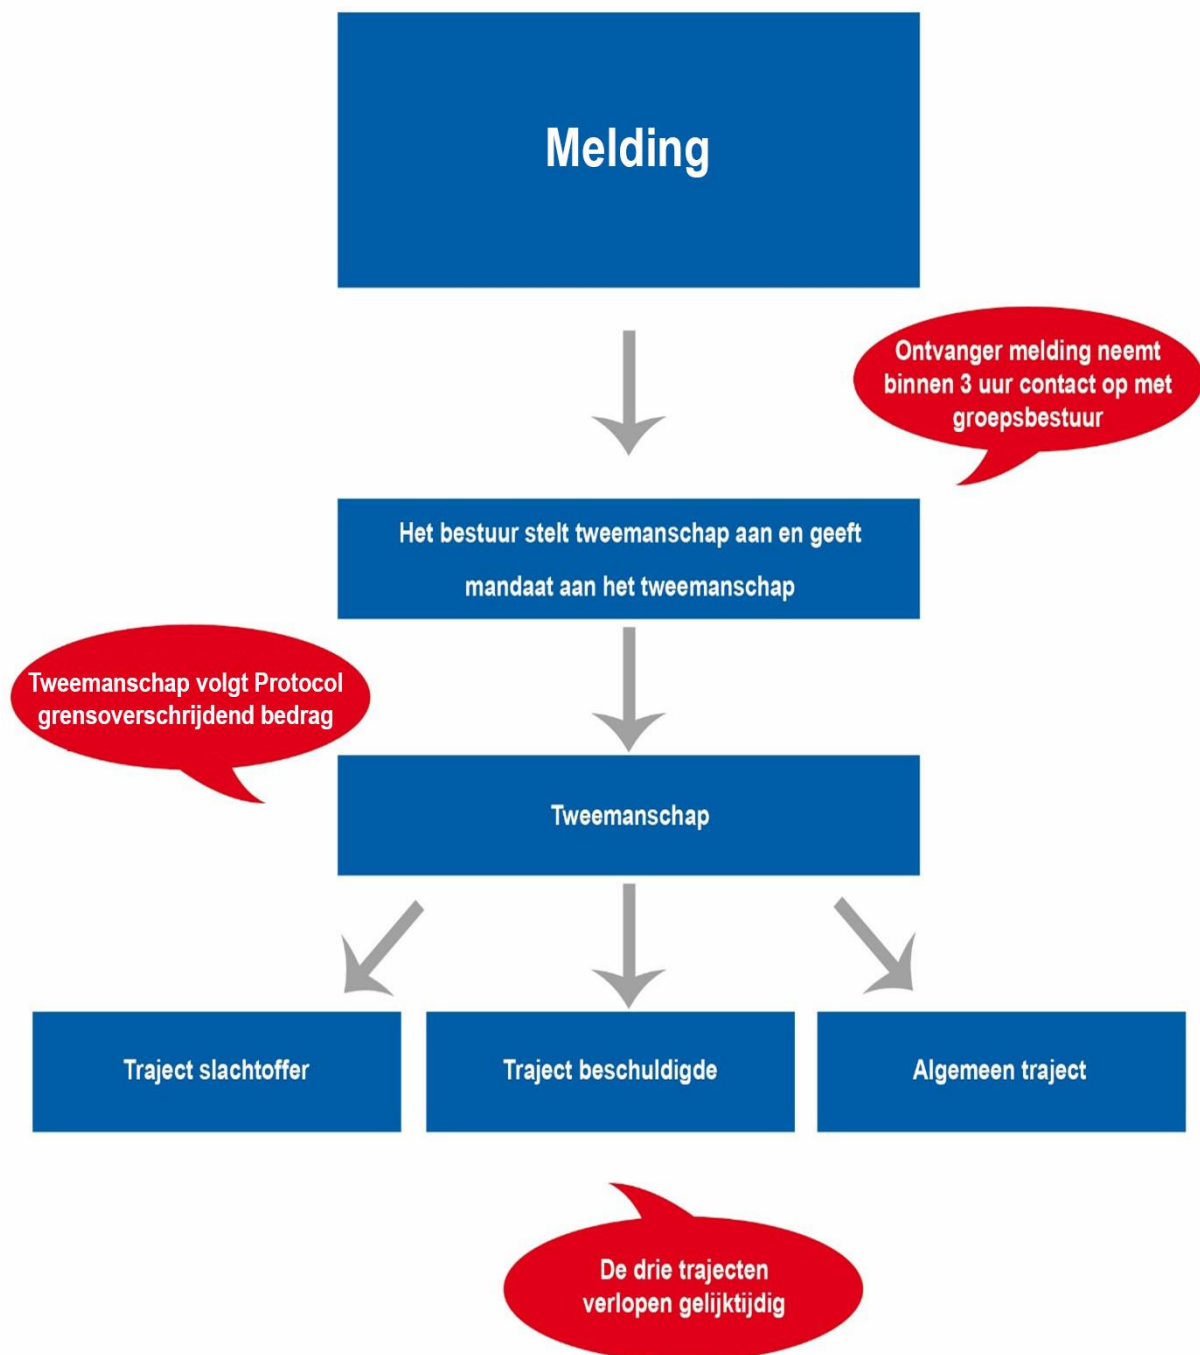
Melding

Ontvanger melding neemt binnen 3 uur contact op met groepsbestuur

Het bestuur stelt tweemanschap aan en geeft mandaat aan het tweemanschap

Tweemanschap volgt Protocol grensoverschrijdend bedrag

Tweemanschap

Traject slachtoffer

Traject beschuldigde

Algemeen traject

De drie trajecten verlopen gelijktijdig